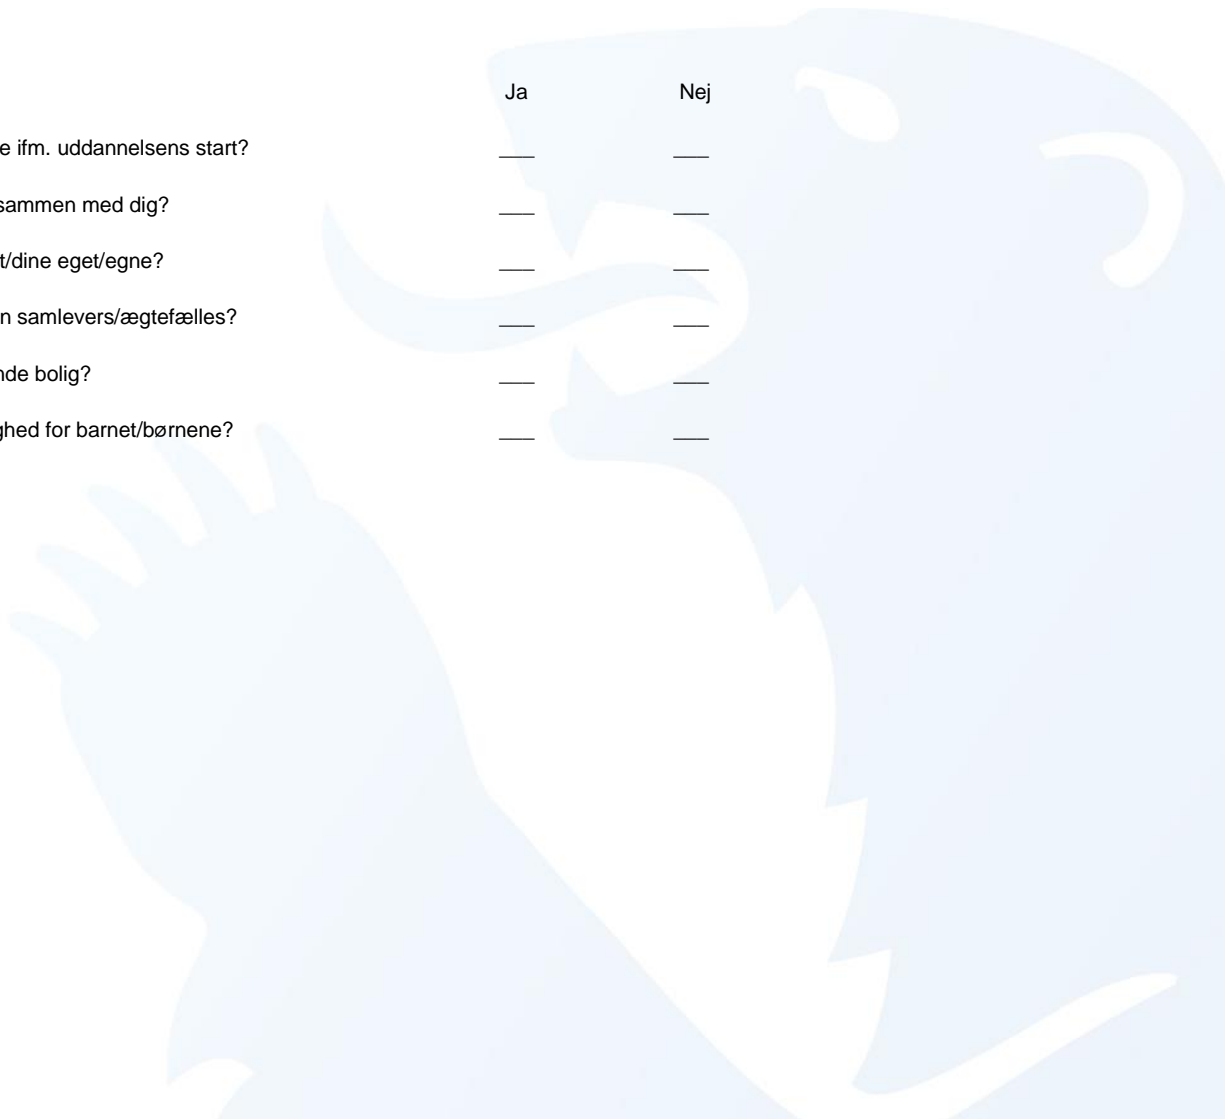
| | Ja | Nej |
|---|---|---|
| e ifm. uddannelsens start? | ___ | ___ |
| sammen med dig? | ___ | ___ |
| t/dine eget/egne? | ___ | ___ |
| n samlevers/ægtefælles? | ___ | ___ |
| nde bolig? | ___ | ___ |
| ghed for barnet/børnene? | ___ | ___ |